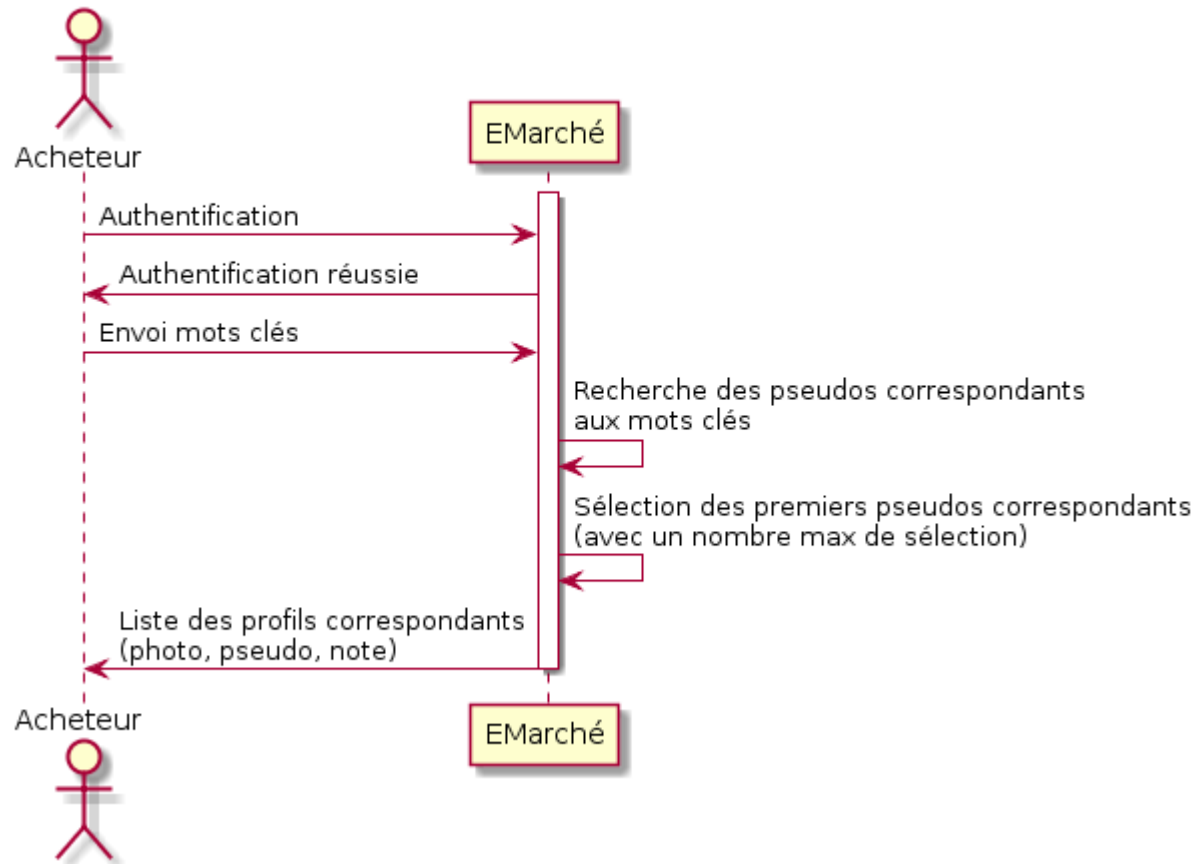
Acheteur

EMarché

Authentification

Authentification réussie

Envoi mots clés

Recherche des pseudos correspondants
aux mots clés

Sélection des premiers pseudos correspondants
(avec un nombre max de sélection)

Liste des profils correspondants
(photo, pseudo, note)

Acheteur

EMarché